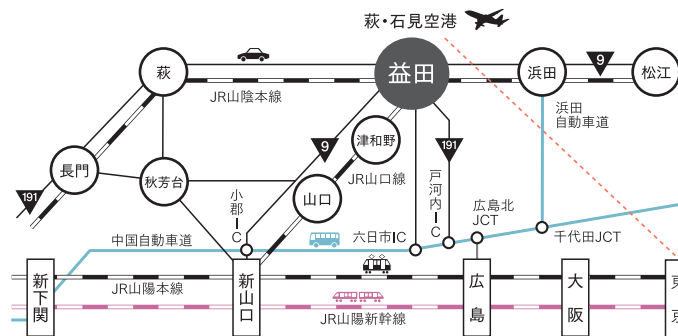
萩・石見空港

益田
萩
浜田
松江
9
JR山陰本線
浜田
自動車道
長門
秋芳台
津和野
山口
9
191
191
JR山口線
小郡IC
戸河内IC
広島北JCT
千代田JCT
中国自動車道
六日市IC
新下関
新山口
広島
大阪
東京
JR山陽本線
JR山陽新幹線